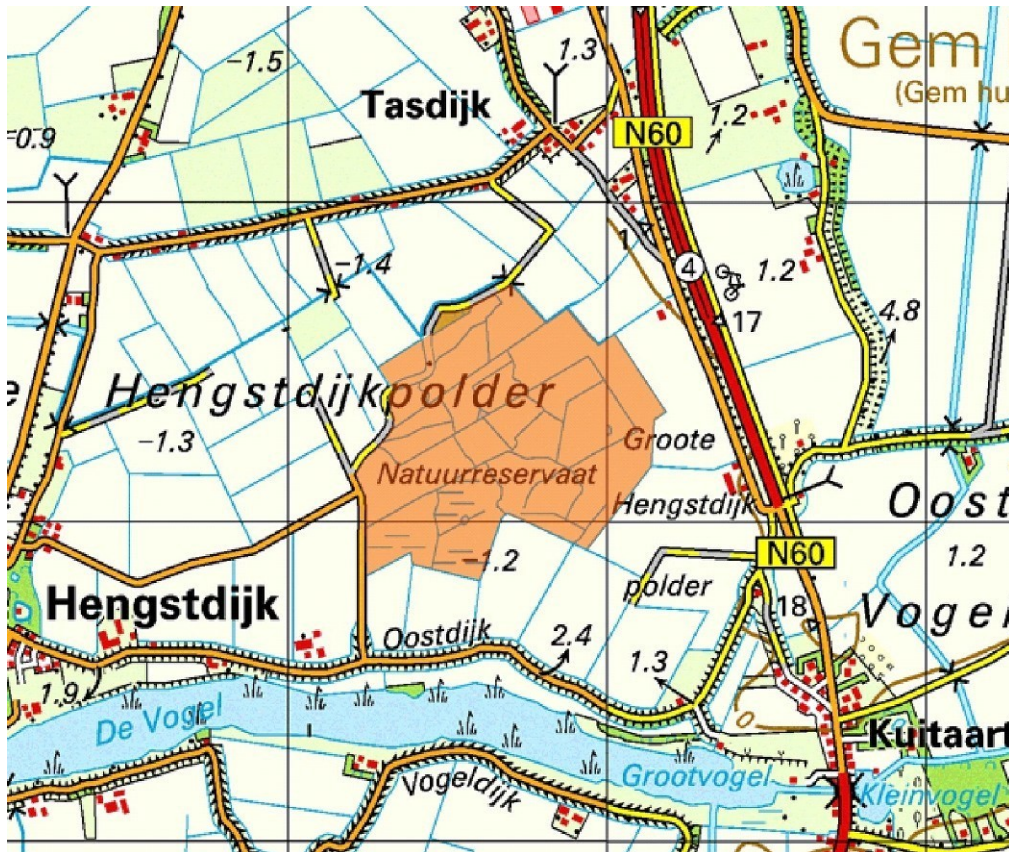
Gem
(Gem hu
-1.5
1.3
Tasdijk
-0.9
N60
1.2
-1.4
1
4
1.2
17
4.8
Hengstdijkpolder
-1.3
Groote
Natuurreservaat
Hengstdijk
Oost
1.2
N60
-1.2
polder
Hengstdijk
18
Voge
Oostdijk
2.4
1.3
1.9
De Vogel
Kuitaart
Grootvogel
Vogeldijk
Kleinvogel